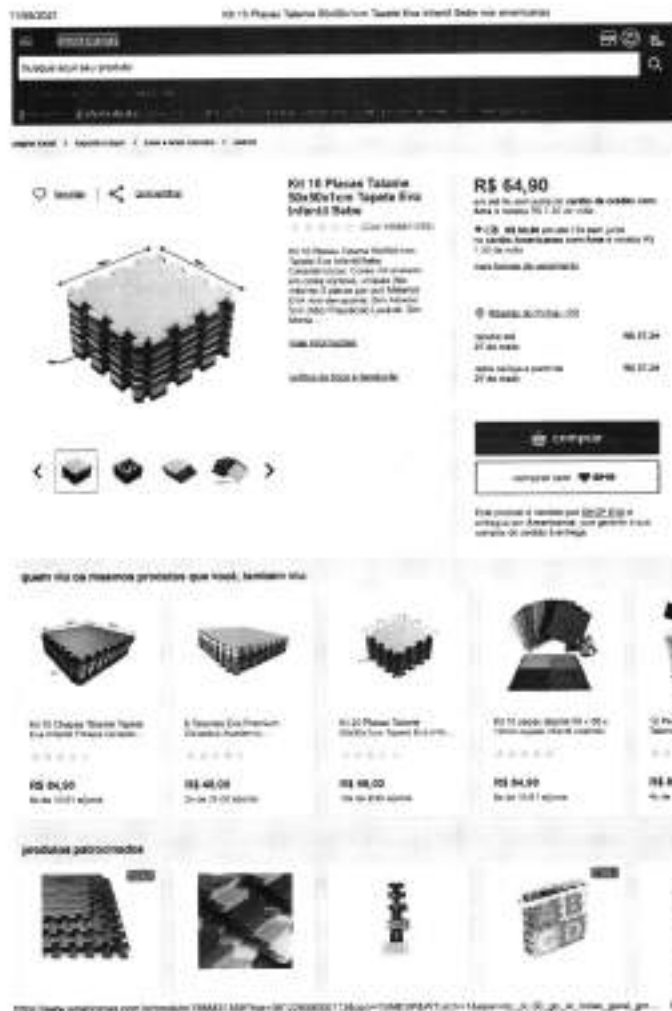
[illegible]

Kit 10 Placas Tatame 50x50x1cm Tapete Eva Infantil Bebe

busque aqui seu produto

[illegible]

Kit 10 Placas Tatame 50x50x1cm Tapete Eva Infantil Bebe

R$ 64,90

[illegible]

comprar

quem viu os mesmos produtos que você, também viu

R$ 64,90

R$ 48,00

R$ 98,00

R$ 84,90

produtos patrocinados

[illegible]